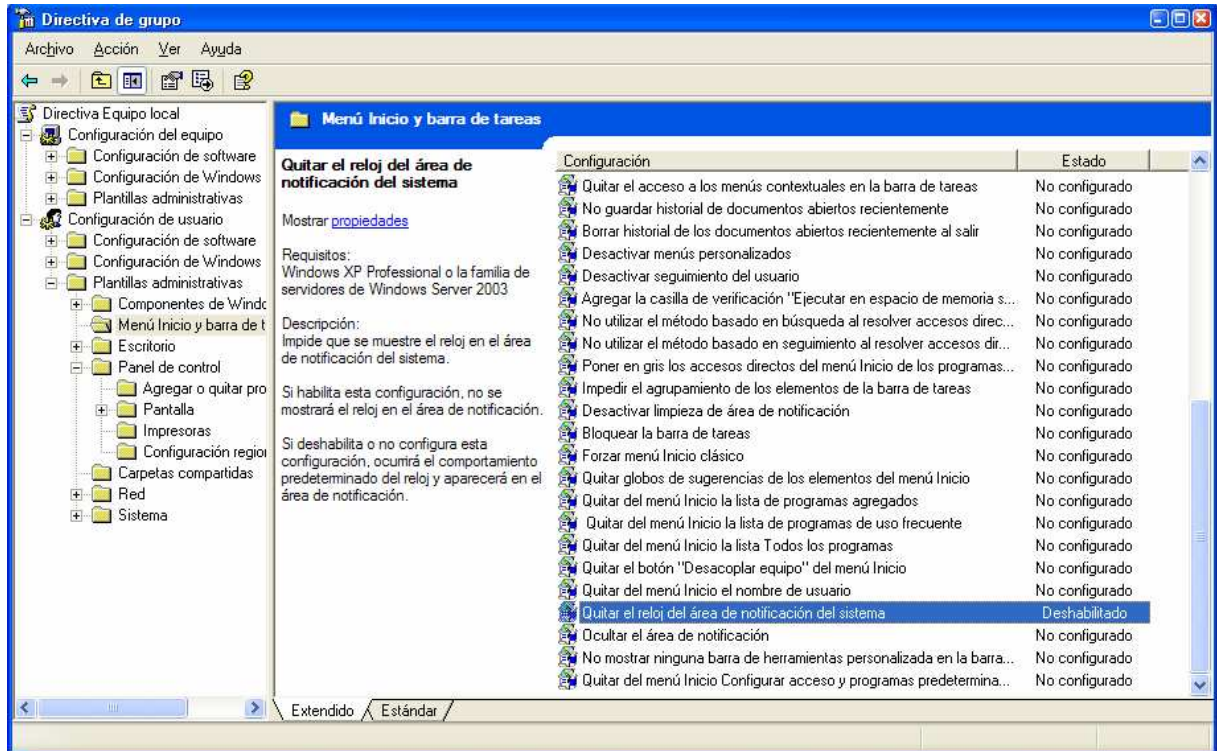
Directiva de grupo

Archivo Acción Ver Ayuda

Directiva Equipo local
Configuración del equipo
Configuración de software
Configuración de Windows
Plantillas administrativas
Configuración de usuario
Configuración de software
Configuración de Windows
Plantillas administrativas
Componentes de Windc
Menú Inicio y barra de t
Escritorio
Panel de control
Agregar o quitar pro
Pantalla
Impresoras
Configuración regioı
Carpetas compartidas
Red
Sistema

Menú Inicio y barra de tareas

Quitar el reloj del área de notificación del sistema

Mostrar propiedades

Requisitos:
Windows XP Professional o la familia de servidores de Windows Server 2003

Descripción:
Impide que se muestre el reloj en el área de notificación del sistema.

Si habilita esta configuración, no se mostrará el reloj en el área de notificación.

Si deshabilita o no configura esta configuración, ocurrirá el comportamiento predeterminado del reloj y aparecerá en el área de notificación.

| Configuración | Estado |
|---|---|
| Quitar el acceso a los menús contextuales en la barra de tareas | No configurado |
| No guardar historial de documentos abiertos recientemente | No configurado |
| Borrar historial de los documentos abiertos recientemente al salir | No configurado |
| Desactivar menús personalizados | No configurado |
| Desactivar seguimiento del usuario | No configurado |
| Agregar la casilla de verificación "Ejecutar en espacio de memoria s... | No configurado |
| No utilizar el método basado en búsqueda al resolver accesos direc... | No configurado |
| No utilizar el método basado en seguimiento al resolver accesos dir... | No configurado |
| Poner en gris los accesos directos del menú Inicio de los programas... | No configurado |
| Impedir el agrupamiento de los elementos de la barra de tareas | No configurado |
| Desactivar limpieza de área de notificación | No configurado |
| Bloquear la barra de tareas | No configurado |
| Forzar menú Inicio clásico | No configurado |
| Quitar globos de sugerencias de los elementos del menú Inicio | No configurado |
| Quitar del menú Inicio la lista de programas agregados | No configurado |
| Quitar del menú Inicio la lista de programas de uso frecuente | No configurado |
| Quitar del menú Inicio la lista Todos los programas | No configurado |
| Quitar el botón "Desacoplar equipo" del menú Inicio | No configurado |
| Quitar del menú Inicio el nombre de usuario | No configurado |
| Quitar el reloj del área de notificación del sistema | Deshabilitado |
| Ocultar el área de notificación | No configurado |
| No mostrar ninguna barra de herramientas personalizada en la barra... | No configurado |
| Quitar del menú Inicio Configurar acceso y programas predetermina... | No configurado |

Extendido Estándar